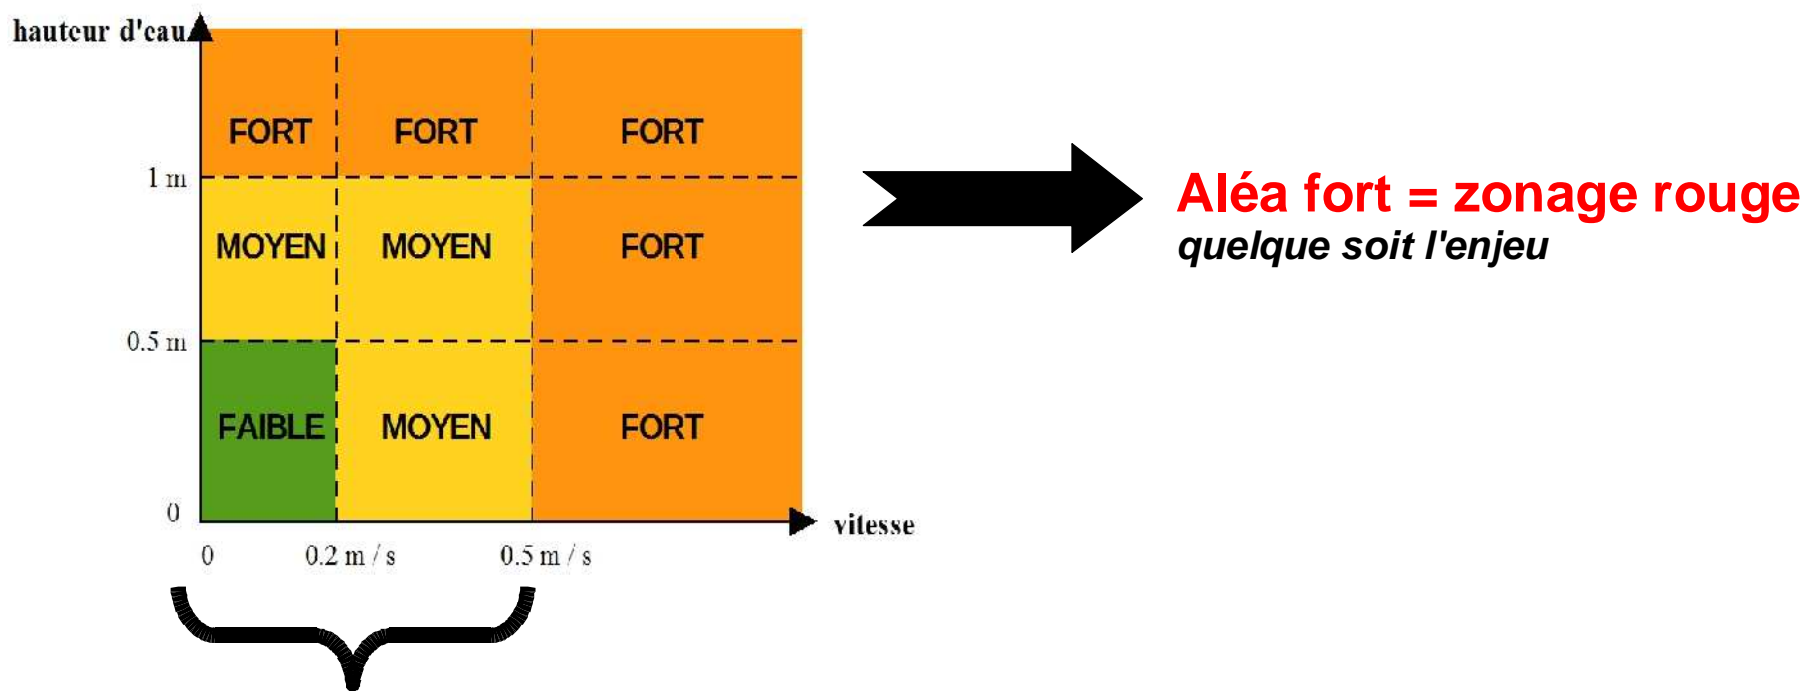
hauteur d'eau

| | | |
|---|---|---|
| FORT | FORT | FORT |
| MOYEN | MOYEN | FORT |
| FAIBLE | MOYEN | FORT |

1 m
0.5 m
0
vitesse
0
0.2 m / s
0.5 m / s

Aléa fort = zonage rouge
quelque soit l'enjeu